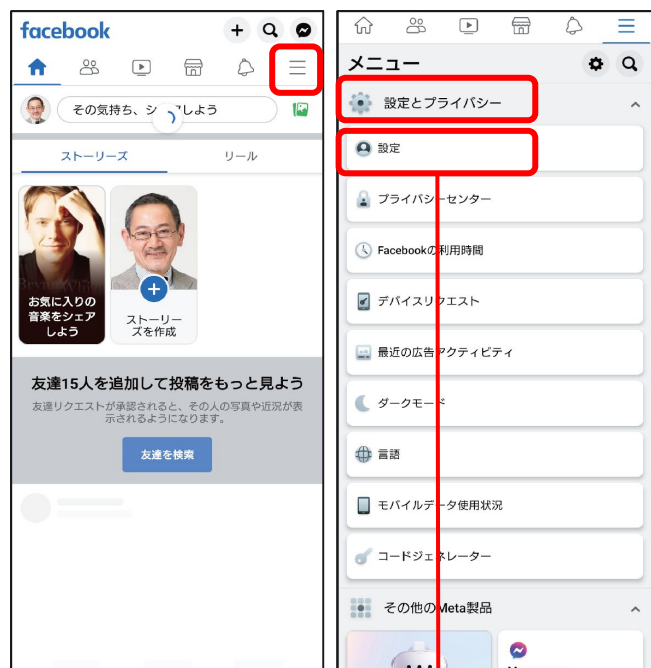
facebook

その気持ち、シェアしよう

ストーリーズ

リール

お気に入りの音楽をシェアしよう

ストーリーズを作成

友達15人を追加して投稿をもっと見よう

友達リクエストが承認されると、その人の写真や近況が表示されるようになります。

友達を検索

メニュー

設定とプライバシー

設定

プライバシーセンター

Facebookの利用時間

デバイスリクエスト

最近の広告アクティビティ

ダークモード

言語

モバイルデータ使用状況

コードジェネレーター

その他のMeta製品